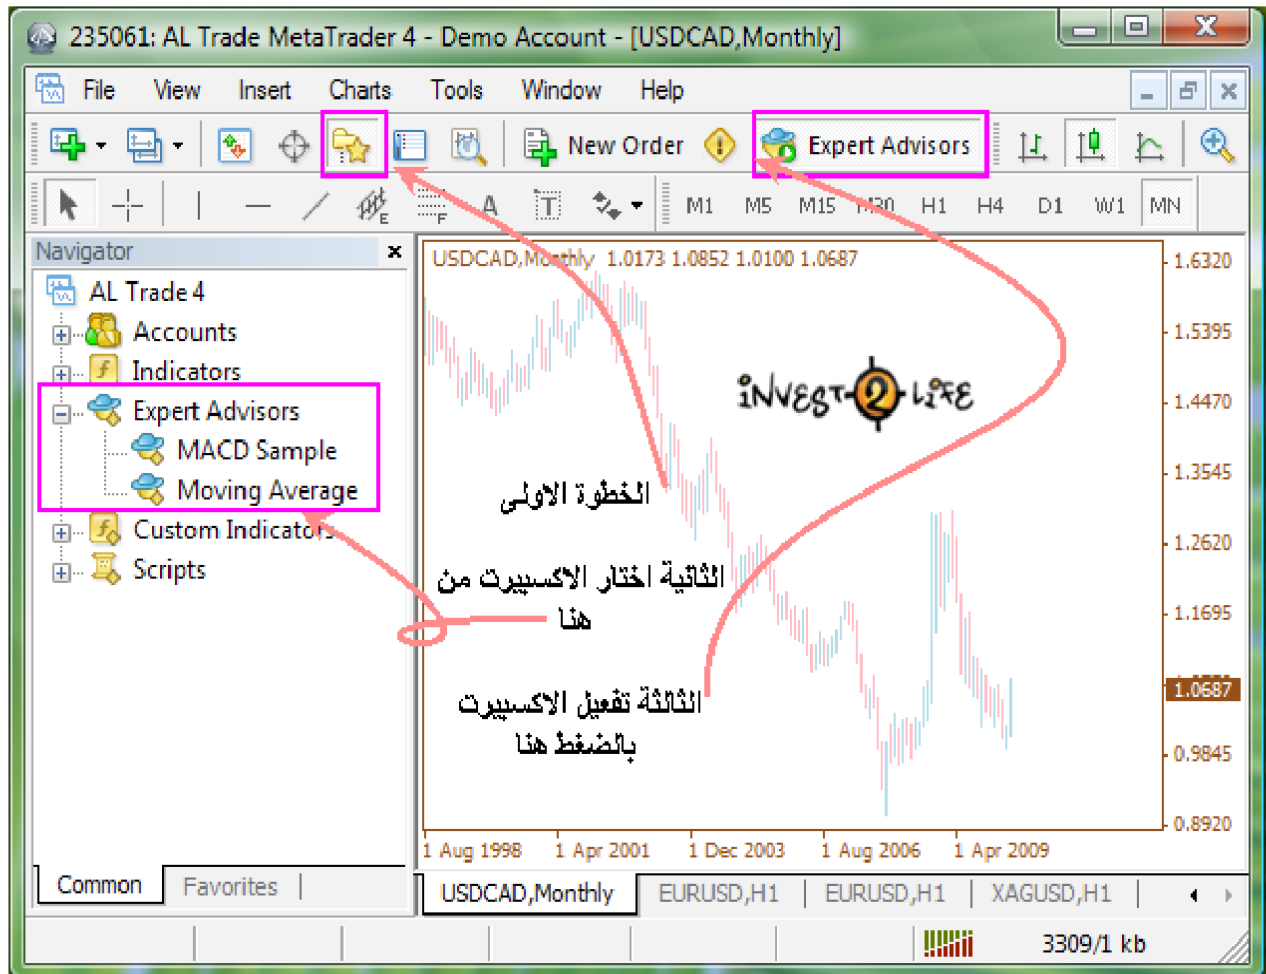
235061: AL Trade MetaTrader 4 - Demo Account - [USDCAD,Monthly]

File View Insert Charts Tools Window Help

New Order Expert Advisors

M1 M5 M15 M30 H1 H4 D1 W1 MN

Navigator ×

AL Trade 4
Accounts
Indicators
Expert Advisors
MACD Sample
Moving Average
Custom Indicators
Scripts

Common Favorites

USDCAD,Monthly 1.0173 1.0852 1.0100 1.0687

INVEST-2-LIFE

الخطوة الاولى

الثانية اختار الاكسبيرت من هنا

الثالثة تفعيل الاكسبيرت بالضغط هنا

1.6320
1.5395
1.4470
1.3545
1.2620
1.1695
1.0687
0.9845
0.8920

1 Aug 1998 1 Apr 2001 1 Dec 2003 1 Aug 2006 1 Apr 2009

USDCAD,Monthly EURUSD,H1 EURUSD,H1 XAGUSD,H1

3309/1 kb